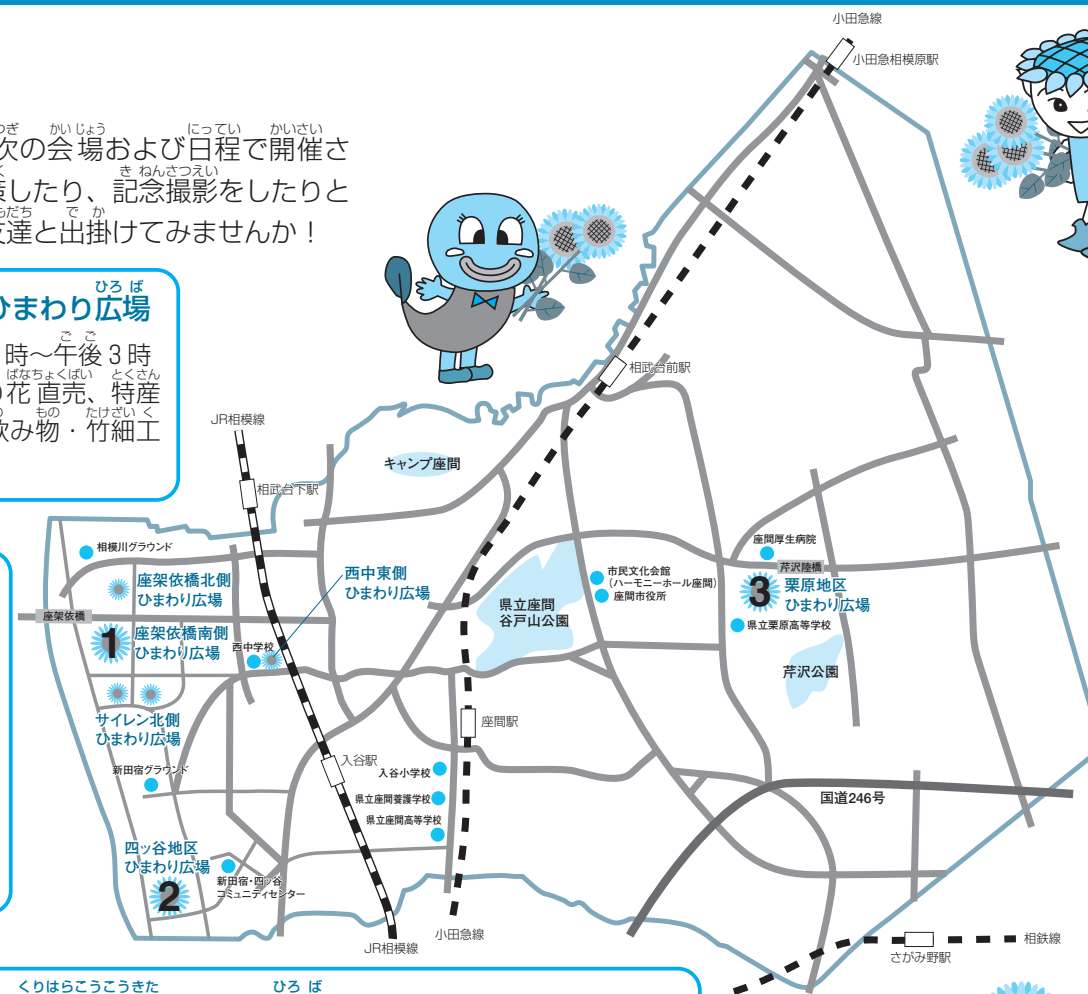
次の会場および日程で開催さ
したり、記念撮影をしたりと
友達と出掛けてみませんか！

ひまわり広場
時～午後３時
の花直売、特産
飲み物・竹細工

小田急線
小田急相模原駅
相武台前駅
JR相模線
相武台下駅
キャンプ座間
相模川グラウンド
座架依橋北側
ひまわり広場
座架依橋
1
座架依橋南側
ひまわり広場
西中東側
ひまわり広場
西中学校
サイレン北側
ひまわり広場
新田宿グラウンド
県立座間
谷戸山公園
市民文化会館
（ハーモニーホール座間）
座間市役所
座間厚生病院
芹沢陸橋
3
栗原地区
ひまわり広場
県立栗原高等学校
芹沢公園
座間駅
入谷駅
入谷小学校
県立座間養護学校
県立座間高等学校
国道246号
四ッ谷地区
ひまわり広場
2
新田宿・四ツ谷
コミュニティセンター
JR相模線
小田急線
相鉄線
さがみ野駅
くりはらこうこうきた
ひろ ば